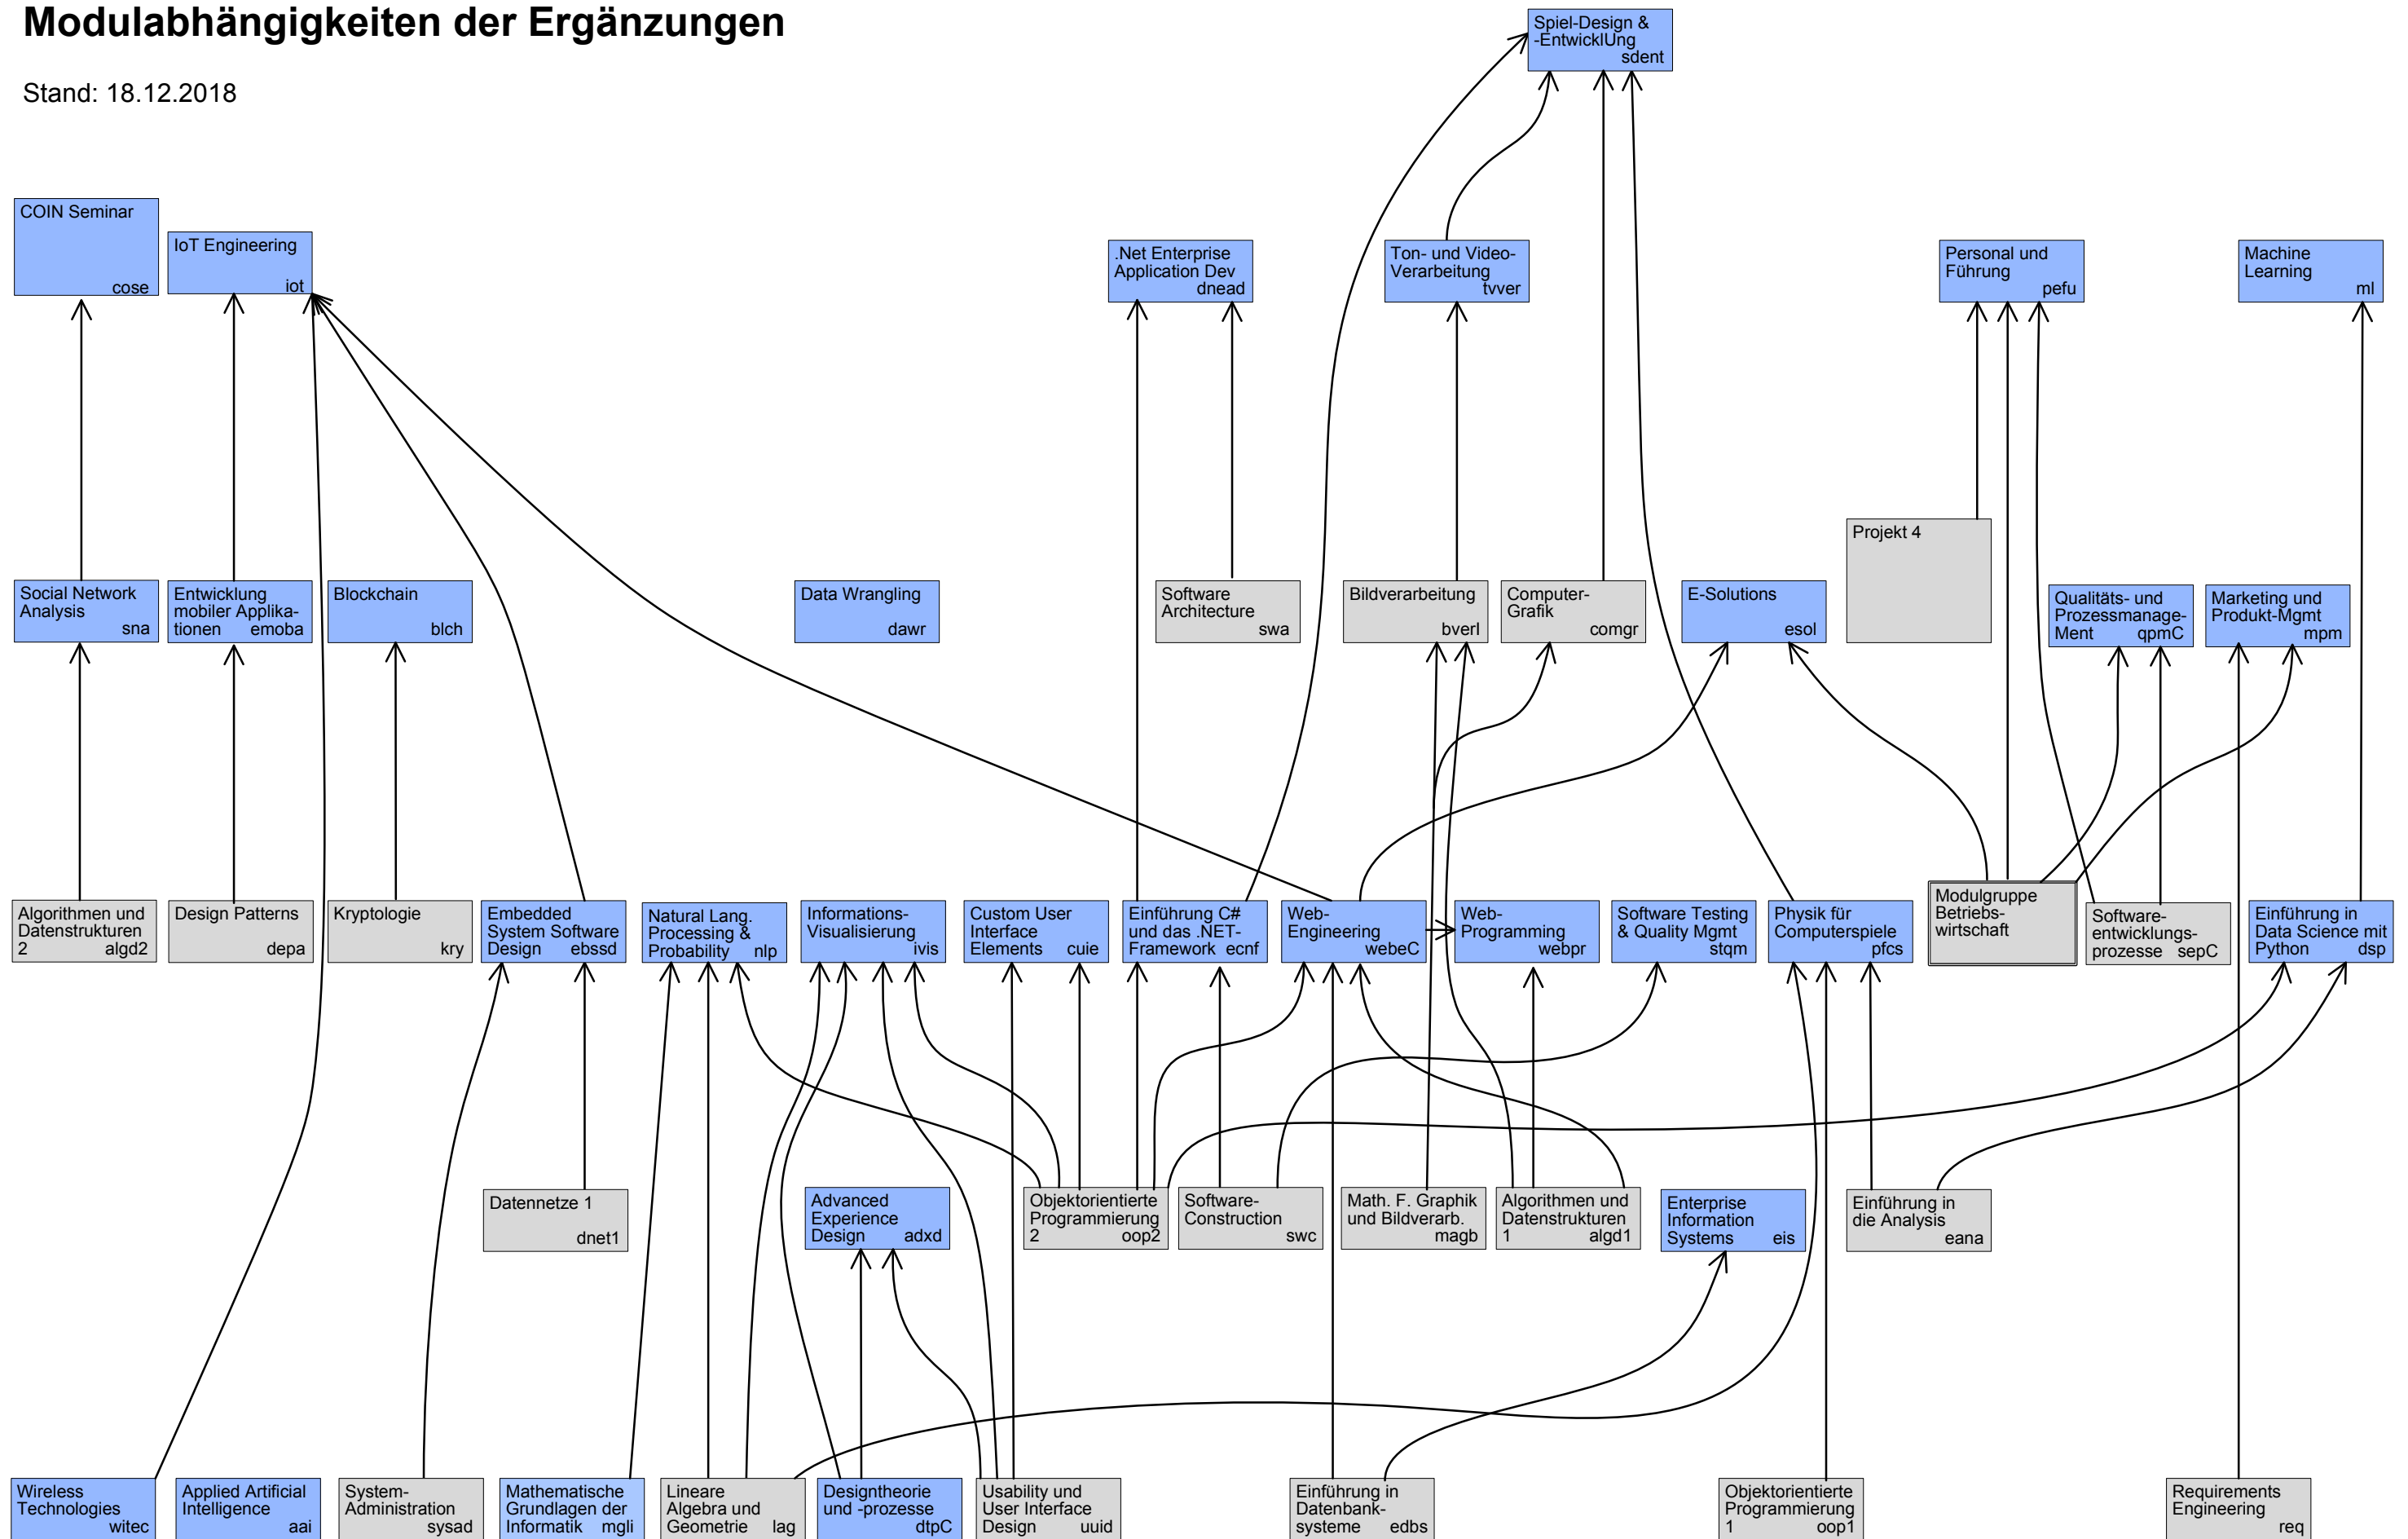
Modulabhängigkeiten der Ergänzungen

Stand: 18.12.2018

Spiel-Design & -EntwicklUng sdent

COIN Seminar cose

IoT Engineering iot

.Net Enterprise Application Dev dnead

Ton- und Video-Verarbeitung tvver

Personal und Führung pefu

Machine Learning ml

Projekt 4

Social Network Analysis sna

Entwicklung mobiler Applikationen emoba

Blockchain blch

Data Wrangling dawr

Software Architecture swa

Bildverarbeitung bverl

Computer-Grafik comgr

E-Solutions esol

Qualitäts- und Prozessmanage-Ment qpmC

Marketing und Produkt-Mgmt mpm

Algorithmen und Datenstrukturen 2 algd2

Design Patterns depa

Kryptologie kry

Embedded System Software Design ebssd

Natural Lang. Processing & Probability nlp

Informations-Visualisierung ivis

Custom User Interface Elements cuie

Einführung C# und das .NET-Framework ecnf

Web-Engineering webeC

Web-Programming webpr

Software Testing & Quality Mgmt stqm

Physik für Computerspiele pfcs

Modulgruppe Betriebs-wirtschaft

Software-entwicklungs-prozesse sepC

Einführung in Data Science mit Python dsp

Datennetze 1 dnet1

Advanced Experience Design adxd

Objektorientierte Programmierung 2 oop2

Software-Construction swc

Math. F. Graphik und Bildverarb. magb

Algorithmen und Datenstrukturen 1 algd1

Enterprise Information Systems eis

Einführung in die Analysis eana

Wireless Technologies witec

Applied Artificial Intelligence aai

System-Administration sysad

Mathematische Grundlagen der Informatik mgli

Lineare Algebra und Geometrie lag

Designtheorie und -prozesse dtpC

Usability und User Interface Design uuid

Einführung in Datenbank-systeme edbs

Objektorientierte Programmierung 1 oop1

Requirements Engineering req